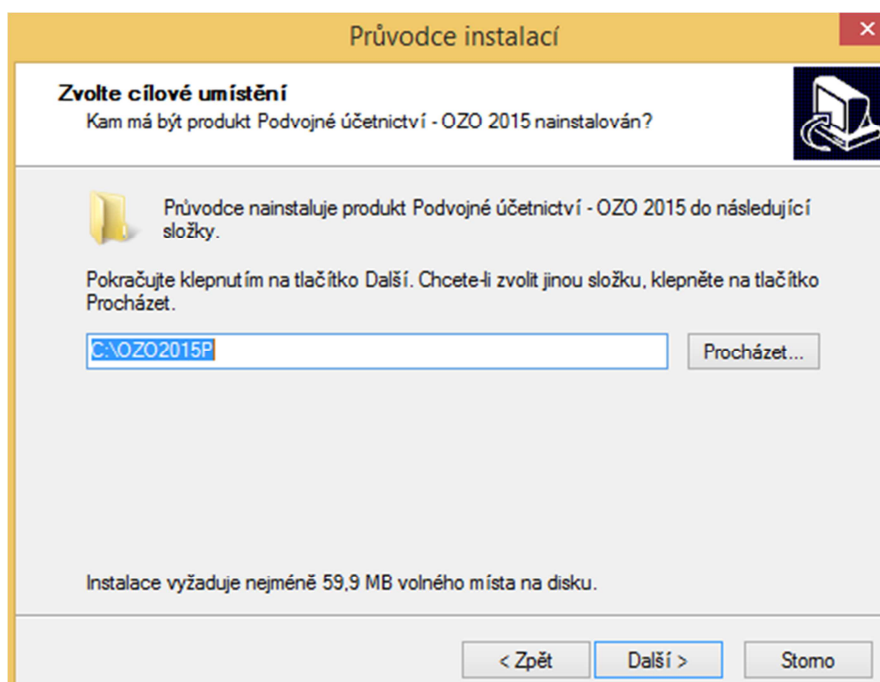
Průvodce instalací

Zvolte cílové umístění
Kam má být produkt Podvojné účetnictví - OZO 2015 nainstalován?

Průvodce nainstaluje produkt Podvojné účetnictví - OZO 2015 do následující složky.

Pokračujte klepnutím na tlačítko Další. Chcete-li zvolit jinou složku, klepněte na tlačítko Procházet.

C:\OZO2015P

Procházet...

Instalace vyžaduje nejméně 59,9 MB volného místa na disku.

< Zpět
Další >
Storno